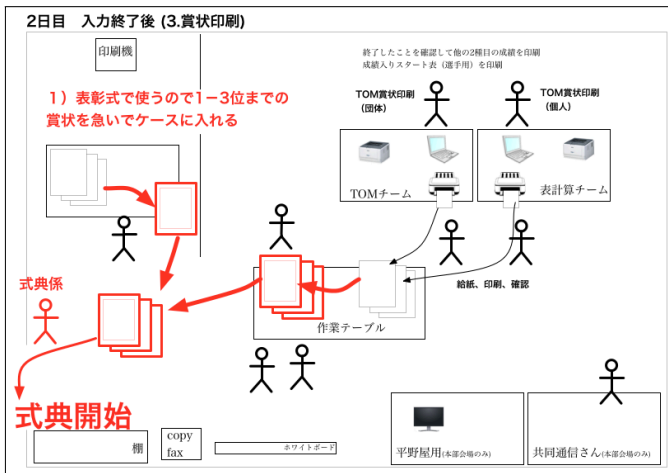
2日目　入力終了後 (3.賞状印刷)

印刷機

終了したことを確認して他の2種目の成績を印刷
成績入りスタート表（選手用）を印刷

1）表彰式で使うので1ー3位までの賞状を急いでケースに入れる

TOM賞状印刷
（団体）

TOM賞状印刷
（個人）

TOMチーム

表計算チーム

式典係

給紙、印刷、確認

作業テーブル

式典開始

棚

copy
fax

ホワイトボード

平野屋用(本部会場のみ)

共同通信さん(本部会場のみ)